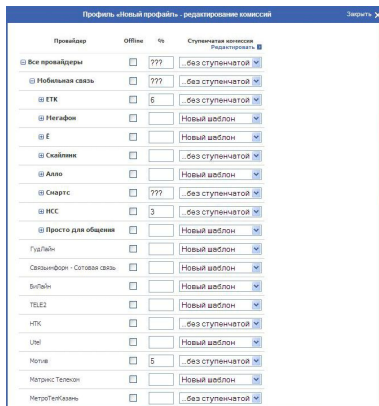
Профиль «Новый профайл» - редактирование комиссий

Закрыть

| Провайдер | Offline | % | Ступенчатая комиссия Редактировать |
|---|---|---|---|
| ⊟ Все провайдеры | | ??? | ...без ступенчатой |
| ⊟ Мобильная связь | | ??? | ...без ступенчатой |
| ⊞ ЕТК | | 5 | ...без ступенчатой |
| ⊞ Мегафон | | | Новый шаблон |
| ⊞ Ё | | | Новый шаблон |
| ⊞ Скайлинк | | | ...без ступенчатой |
| ⊞ Алло | | | Новый шаблон |
| ⊞ Смартс | | ??? | ...без ступенчатой |
| ⊞ НСС | | 3 | ...без ступенчатой |
| ⊞ Просто для общения | | | Новый шаблон |
| ГудЛайн | | | Новый шаблон |
| Связьинформ - Сотовая связь | | | ...без ступенчатой |
| БиЛайн | | | Новый шаблон |
| TELE2 | | | Новый шаблон |
| НТК | | | Новый шаблон |
| Utel | | | Новый шаблон |
| Мотив | | 5 | ...без ступенчатой |
| Матрикс Телеком | | | Новый шаблон |
| МетроТелКазань | | | ...без ступенчатой |